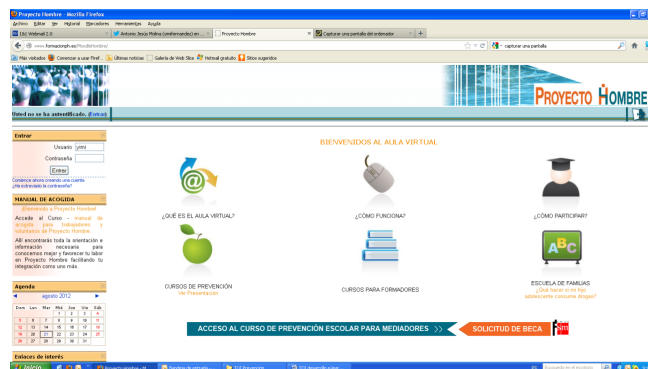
Proyecto Hombre - Mozilla Firefox

Archivo Editar Ver Historial Marcadores Herramientas Ayuda

(8) Webmail 2.0 | Antonio Jesús Molina (amdhernandez) en ... | Proyecto Hombre | Capturar una pantalla del ordenador | +

www.formacionph.es/MoodleHombre/

capturar una pantalla

Más visitados | Comenzar a usar Firef... | Últimas noticias | Galería de Web Slice | Hotmail gratuito | Sitios sugeridos

PROYECTO HOMBRE

Usted no se ha autentificado. (Entrar)

Entrar

Usuario ymi

Contraseña

Entrar

Comience ahora creando una cuenta
¿Ha extraviado la contraseña?

MANUAL DE ACOGIDA

Bienvenido a Proyecto Hombre

Accede al Curso - manual de acogida para trabajadores y voluntarios de Proyecto Hombre.

Allí encontrarás toda la orientación e información necesaria para conocernos mejor y favorecer tu labor en Proyecto Hombre facilitando tu integración como uno más.

Agenda

agosto 2012

| Dom | Lun | Mar | Mié | Jue | Vie | Sáb |
|---|---|---|---|---|---|---|
| | | | 1 | 2 | 3 | 4 |
| 5 | 6 | 7 | 8 | 9 | 10 | 11 |
| 12 | 13 | 14 | 15 | 16 | 17 | 18 |
| 19 | 20 | 21 | 22 | 23 | 24 | 25 |
| 26 | 27 | 28 | 29 | 30 | 31 | |

Enlaces de interés

BIENVENIDOS AL AULA VIRTUAL

¿QUÉ ES EL AULA VIRTUAL?

¿CÓMO FUNCIONA?

¿CÓMO PARTICIPAR?

CURSOS DE PREVENCIÓN
Ver Presentación

CURSOS PARA FORMADORES

ESCUELA DE FAMILIAS
¿Qué hacer si mi hijo adolescente consume drogas?

ACCESO AL CURSO DE PREVENCIÓN ESCOLAR PARA MEDIADORES >>

SOLICITUD DE BECA

Inicio | Proyecto Hombre - M... | Pantallas de entrada... | TIC Prevención | TIC desarrollo prác...

Busca en la web